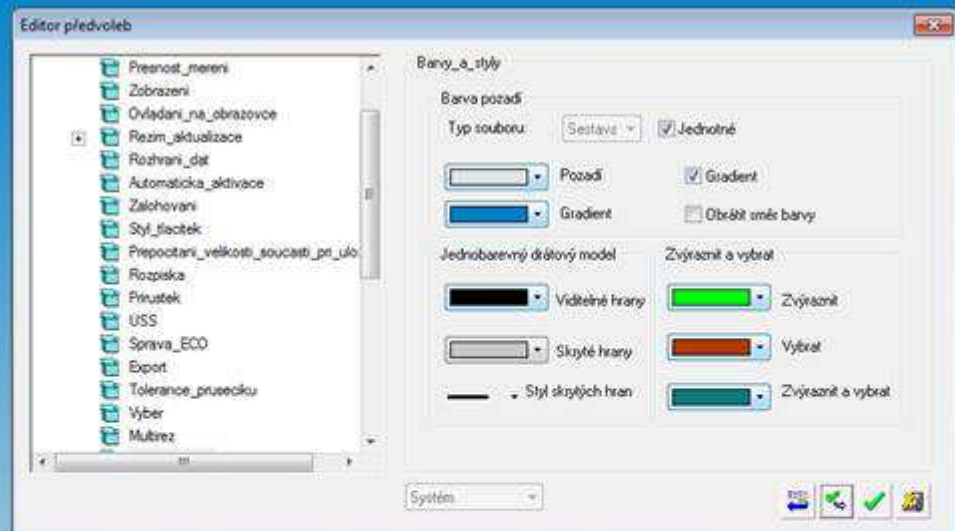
Editor předvoleb

Presnost_mereni
Zobrazeni
Ovladani_na_obrazovce
Rezim_aktualizace
Rozhrani_dat
Automaticka_aktivace
Zalohovani
Styl_tlacitek
Prepocitani_velikosti_soucasti_pri_ulo
Rozpiska
Prirustek
USS
Sprava_ECO
Export
Tolerance_prusecíku
Vyber
Multirez

Barvy_a_styly

Barva pozadí
Typ souboru: Sestava
Jednotné
Pozadí
Gradient
Gradient
Obrátit směr barvy

Jednobarevný drátový model
Viditelné hrany
Skryté hrany
Styl skrytých hran

Zvýraznit a vybrat
Zvýraznit
Vybrat
Zvýraznit a vybrat

Systém